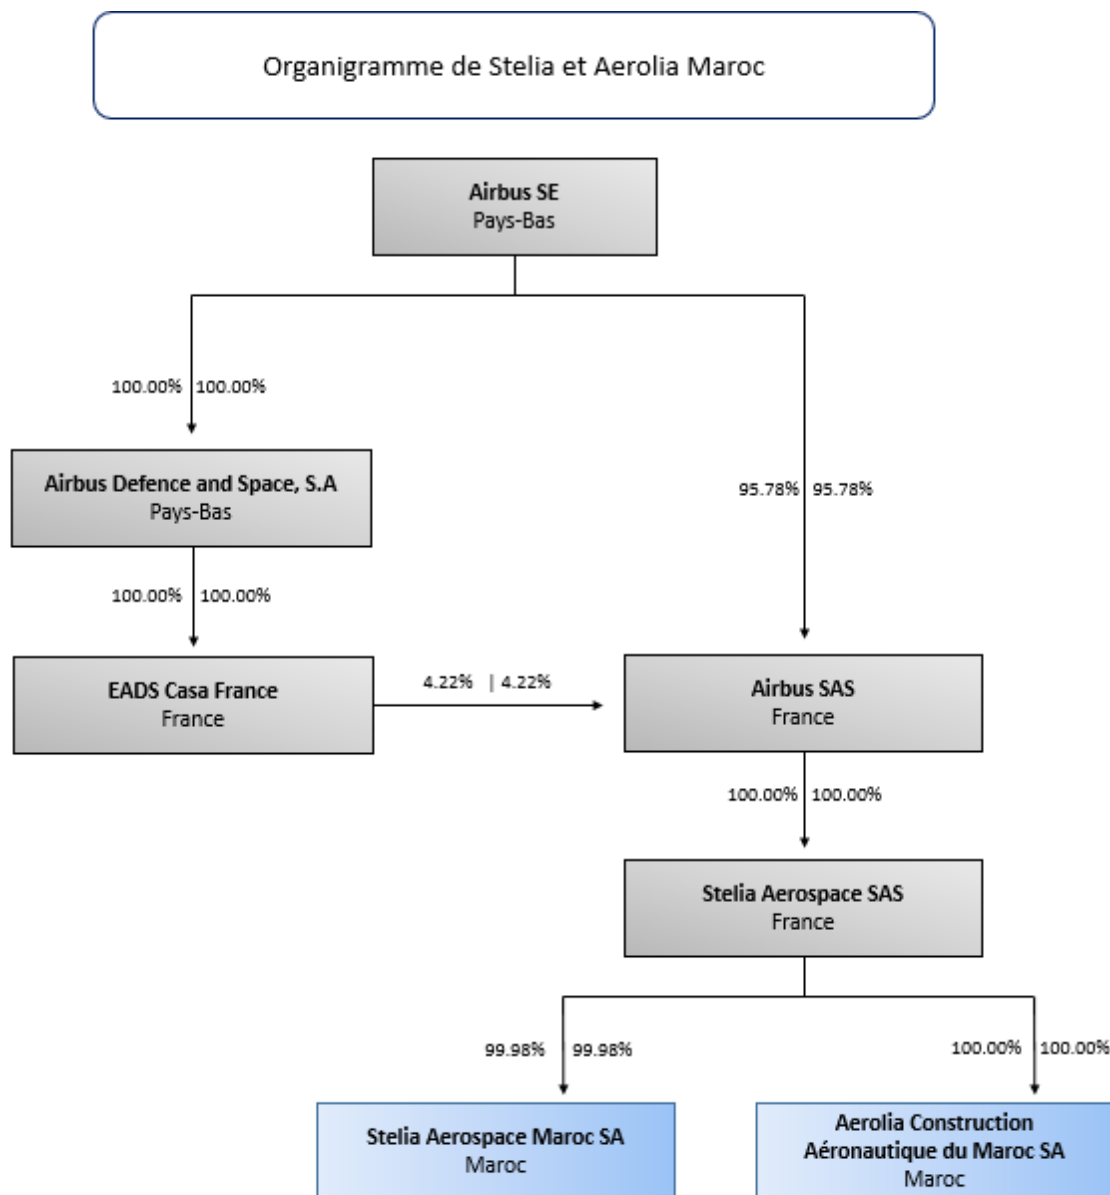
Organigramme de Stelia et Aerolia Maroc

**Airbus SE**
Pays-Bas

100.00% 100.00%

**Airbus Defence and Space, S.A**
Pays-Bas

100.00% 100.00%

**EADS Casa France**
France

4.22% | 4.22%

95.78% 95.78%

**Airbus SAS**
France

100.00% 100.00%

**Stelia Aerospace SAS**
France

99.98% 99.98%

100.00% 100.00%

**Stelia Aerospace Maroc SA**
Maroc

**Aerolia Construction Aéronautique du Maroc SA**
Maroc